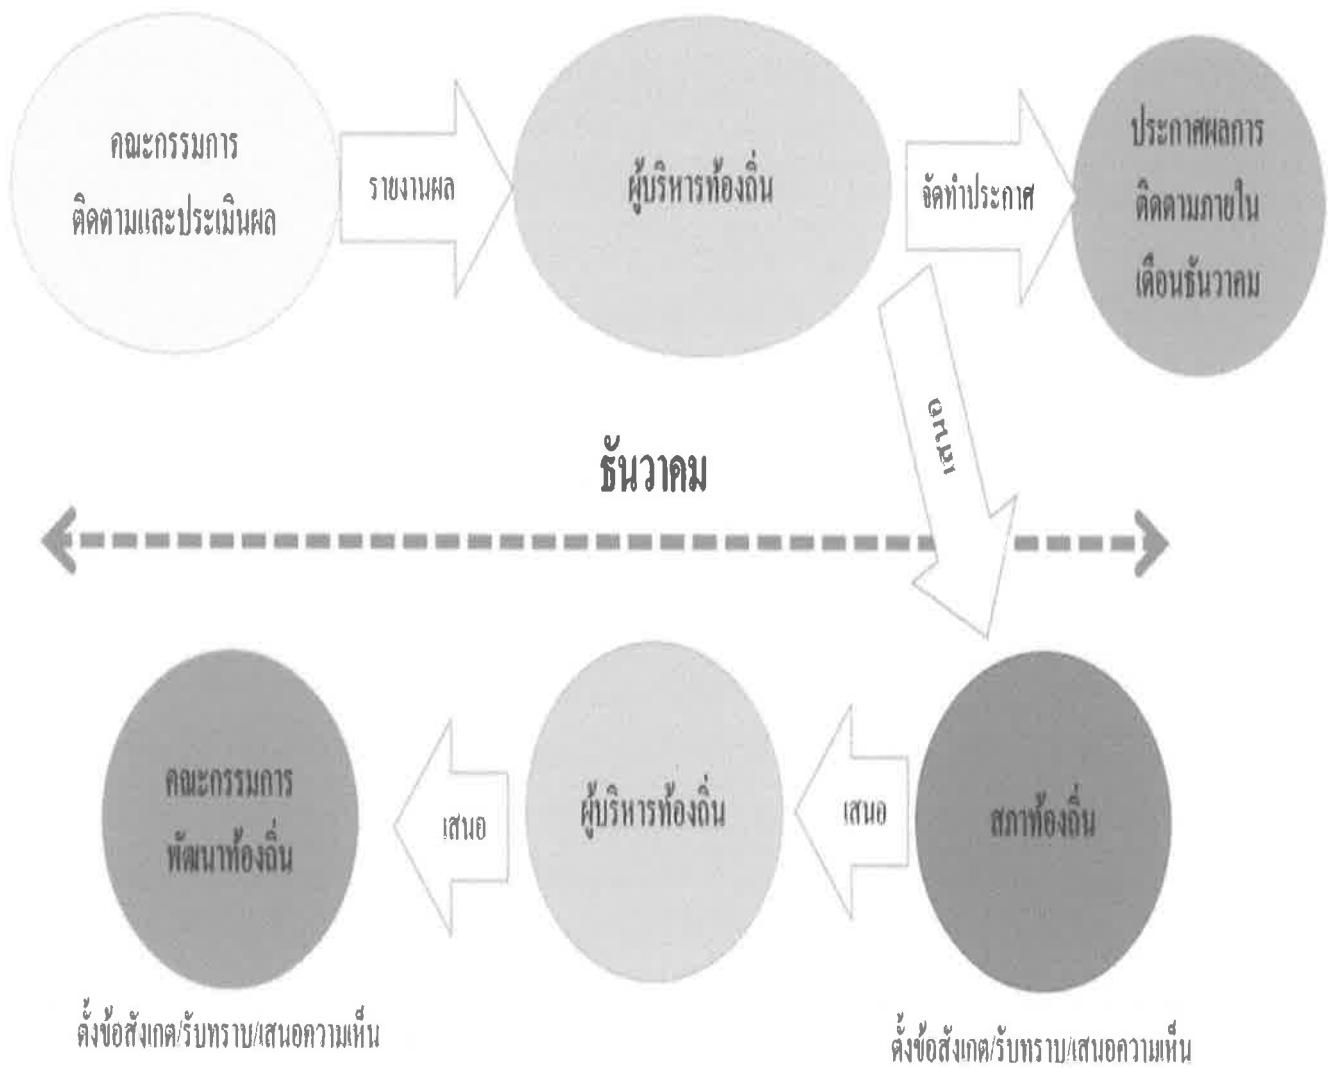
คณะกรรมการ
ติดตามและประเมินผล

รายงานผล

ผู้บริหารท้องถิ่น

จัดทำประกาศ

ประกาศผลการ
ติดตามภายใน
เดือนธันวาคม

เสนอ

ธันวาคม

คณะกรรมการ
พัฒนาท้องถิ่น

เสนอ

ผู้บริหารท้องถิ่น

เสนอ

สภาท้องถิ่น

ตั้งข้อสังเกต/รับทราบ/เสนอความเห็น

ตั้งข้อสังเกต/รับทราบ/เสนอความเห็น